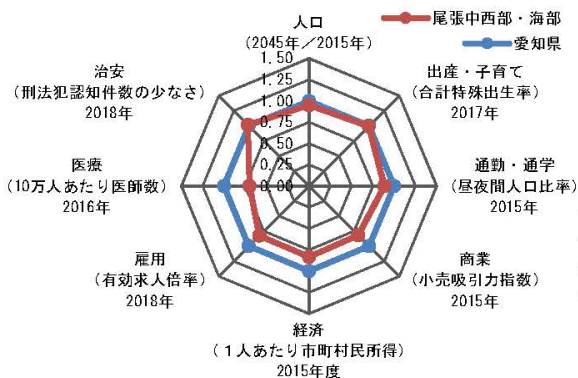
尾張中西部・海部
愛知県

人口
（2045年／2015年）

1.50
1.25
1.00
0.75
0.50
0.25
0.00

出産・子育て
（合計特殊出生率）
2017年

通勤・通学
（昼夜間人口比率）
2015年

商業
（小売吸引力指数）
2015年

経済
（１人あたり市町村民所得）
2015年度

雇用
（有効求人倍率）
2018年

医療
（10万人あたり医師数）
2016年

治安
（刑法犯認知件数の少なさ）
2018年